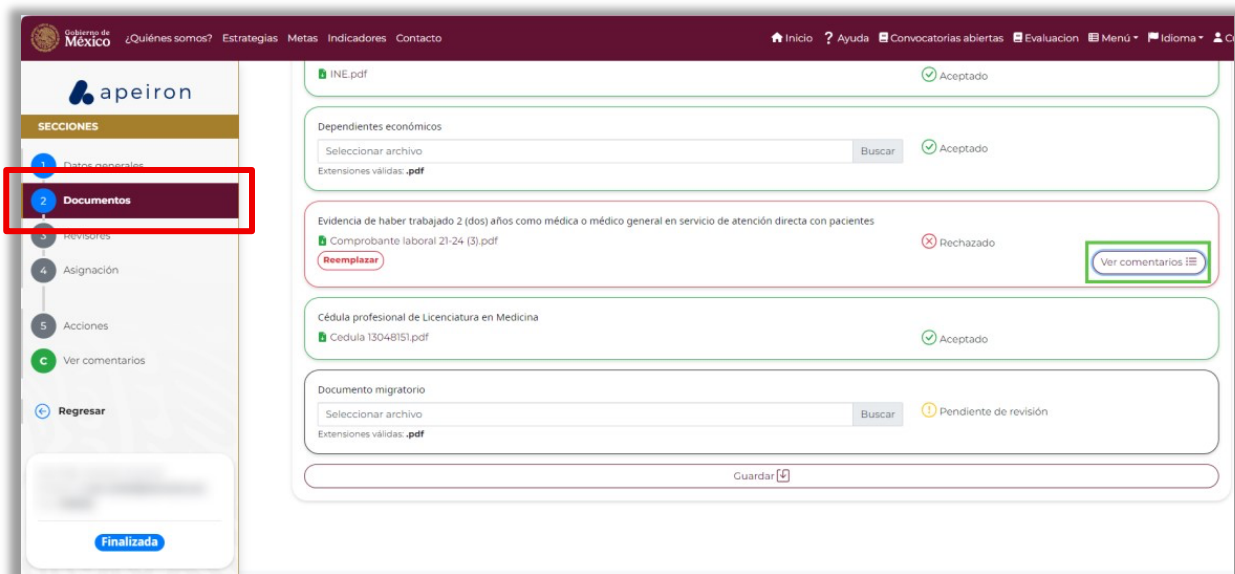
Gobierno de México ¿Quiénes somos? Estrategias Metas Indicadores Contacto

Inicio ? Ayuda Convocatorias abiertas Evaluacion Menú Idioma C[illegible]

apeiron

SECCIONES

1 Datos generales

2 Documentos

3 Revisores

4 Asignación

5 Acciones

C Ver comentarios

Regresar

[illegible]

Finalizada

INE.pdf

Aceptado

Dependientes económicos

Seleccionar archivo Buscar

Extensiones válidas: .pdf

Aceptado

Evidencia de haber trabajado 2 (dos) años como médica o médico general en servicio de atención directa con pacientes

Comprobante laboral 21-24 (3).pdf

Reemplazar

Rechazado

Ver comentarios

Cédula profesional de Licenciatura en Medicina

Cedula 13048151.pdf

Aceptado

Documento migratorio

Seleccionar archivo Buscar

Extensiones válidas: .pdf

Pendiente de revisión

Guardar